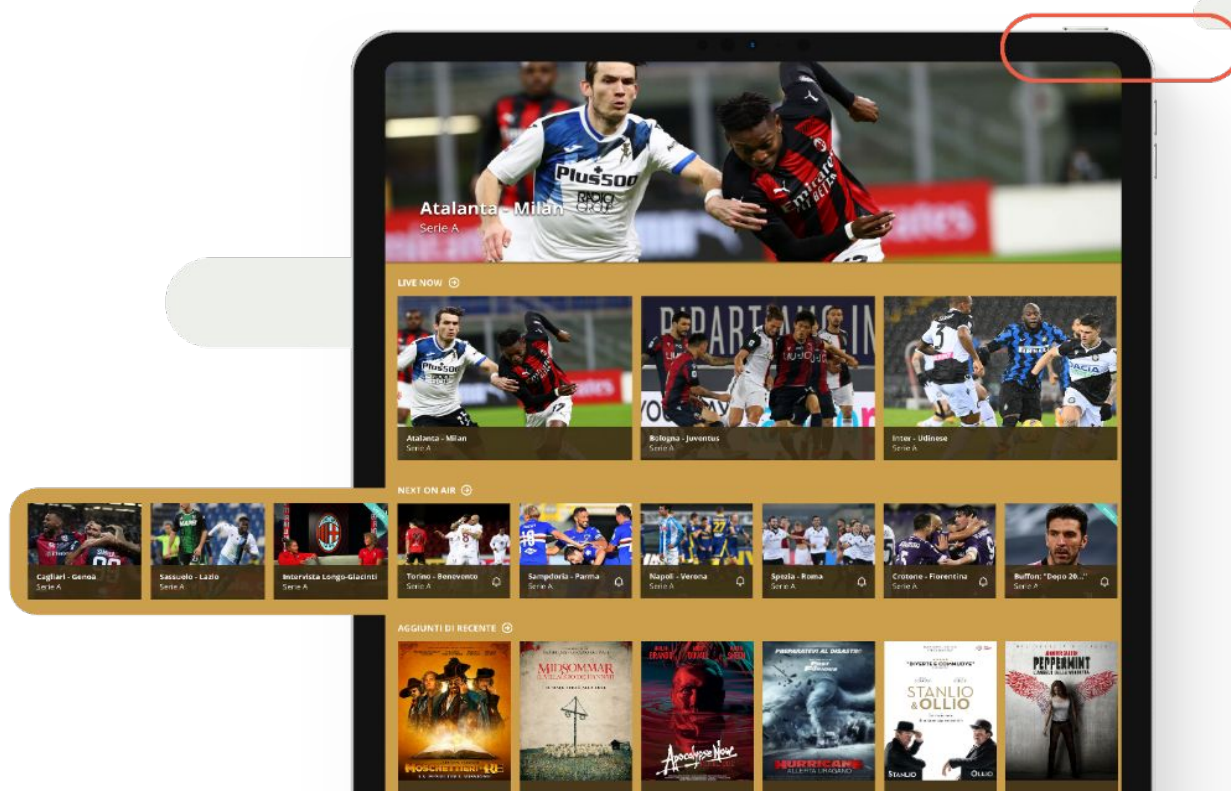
Atalanta - Milan
Serie A

LIVE NOW

Atalanta - Milan
Serie A

Bologna - Juventus
Serie A

Inter - Udinese
Serie A

NEXT ON AIR

Cagliari - Genoa
Serie A

Sassuolo - Lazio
Serie A

Intervista Longo-Giacinti
Serie A

Torino - Benevento
Serie A

Sampdoria - Parma
Serie A

Napoli - Verona
Serie A

Spezia - Roma
Serie A

Crotone - Fiorentina
Serie A

Buffon: "Dopo 20..."
Serie A

AGGIUNTI DI RECENTE

MOSCHETTIERI

MIDSOMMAR

Apocalypse Now

HURRICANE
ALLERTA URAGANO

STANLIO & OLLIO

PEPPERMINT